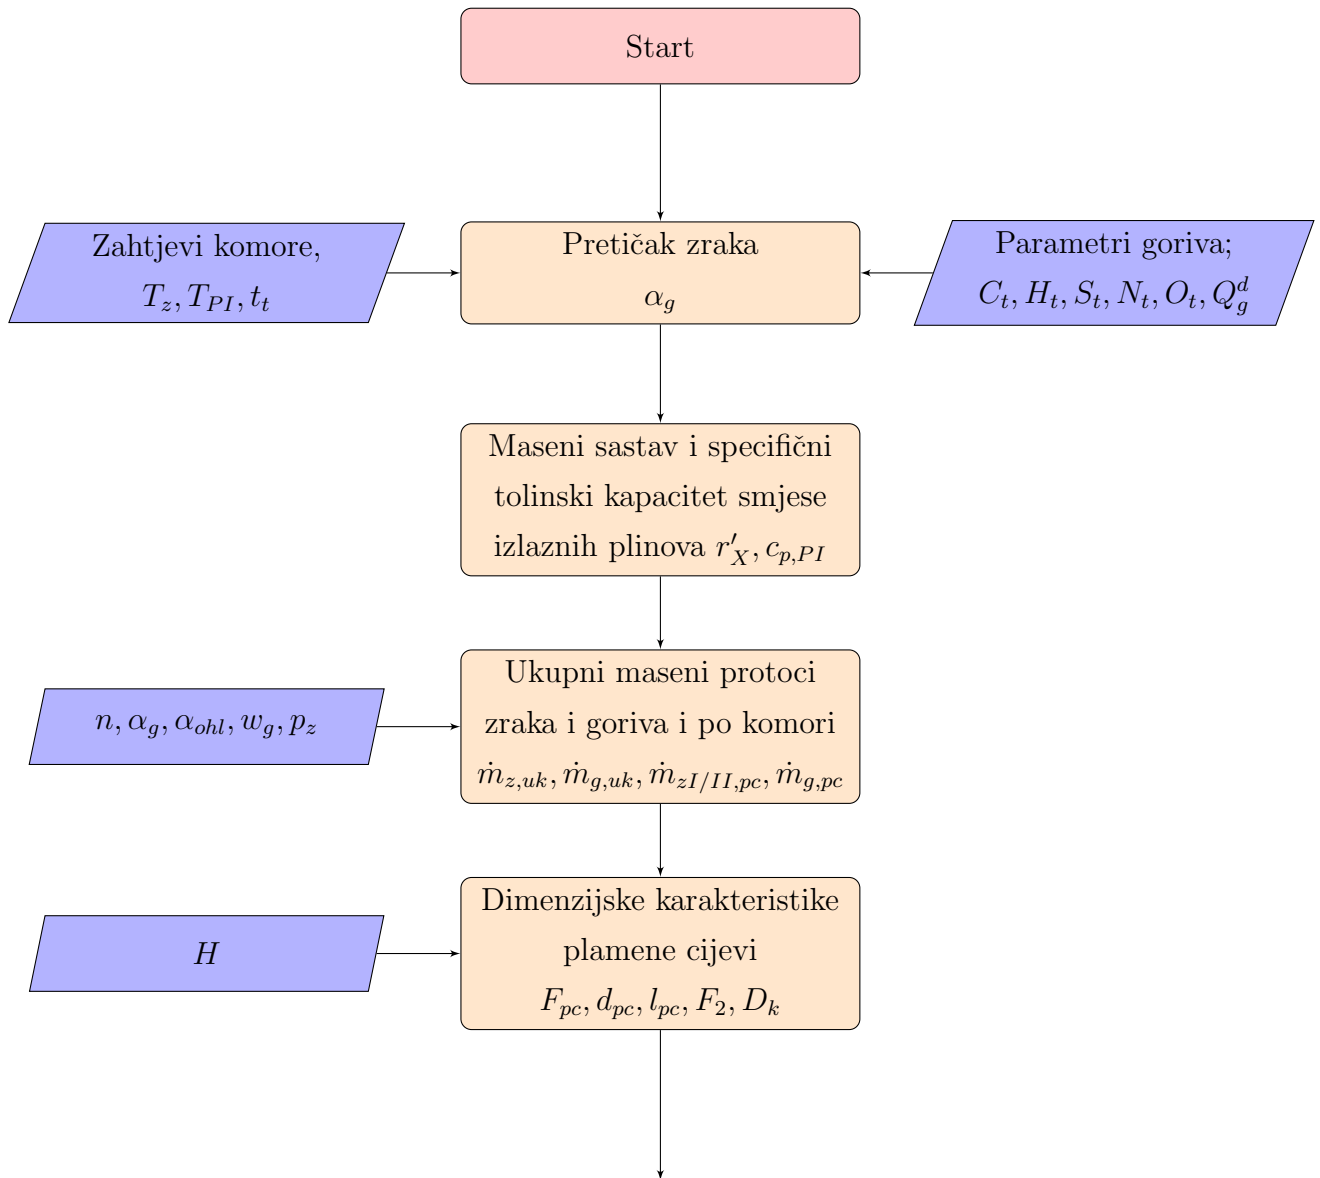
Start

Zahtjevi komore,
$T_z, T_{PI}, t_t$

Pretičak zraka
$\alpha_g$

Parametri goriva;
$C_t, H_t, S_t, N_t, O_t, Q_g^d$

Maseni sastav i specifični tolinski kapacitet smjese izlaznih plinova $r'_X, c_{p,PI}$

$n, \alpha_g, \alpha_{ohl}, w_g, p_z$

Ukupni maseni protoci zraka i goriva i po komori
$\dot{m}_{z,uk}, \dot{m}_{g,uk}, \dot{m}_{zI/II,pc}, \dot{m}_{g,pc}$

$H$

Dimenzijske karakteristike plamene cijevi
$F_{pc}, d_{pc}, l_{pc}, F_2, D_k$